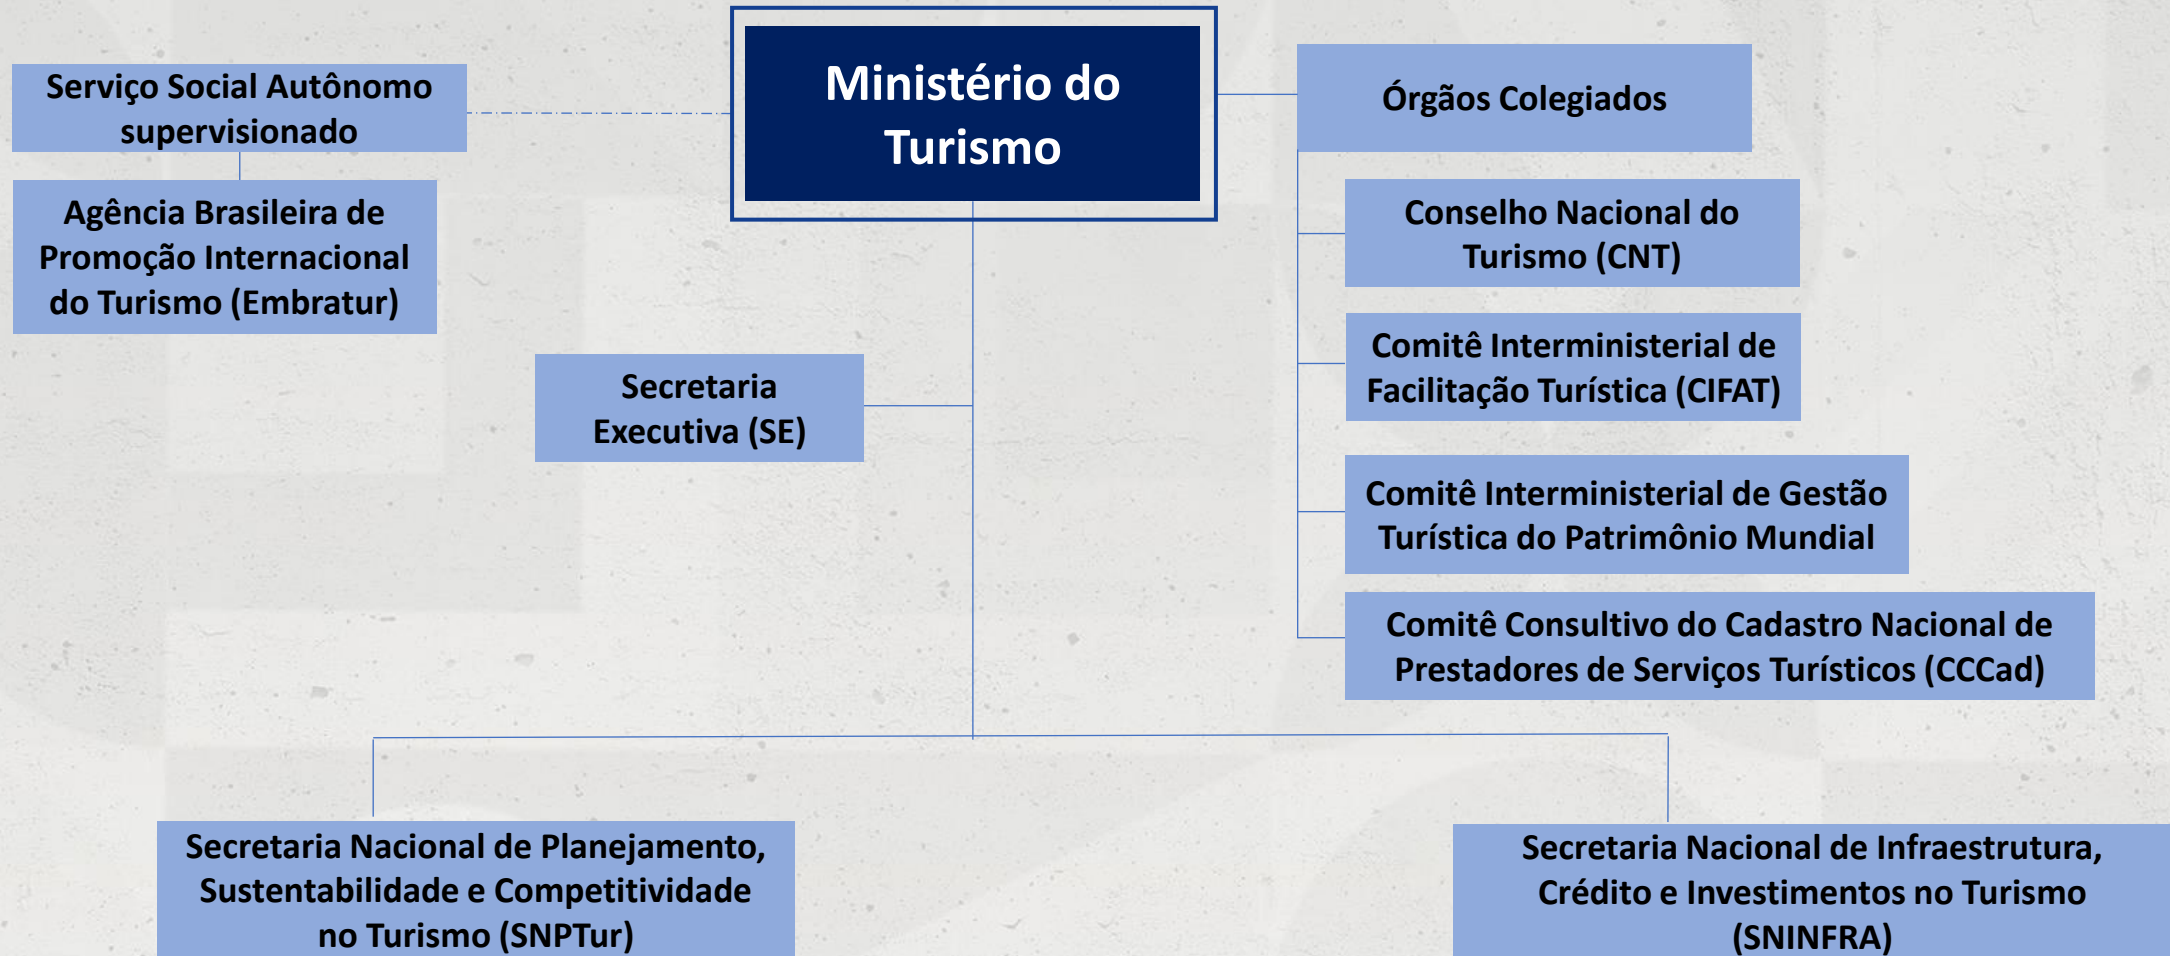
Ministério do Turismo

Serviço Social Autônomo supervisionado

Agência Brasileira de Promoção Internacional do Turismo (Embratur)

Órgãos Colegiados

Conselho Nacional do Turismo (CNT)

Comitê Interministerial de Facilitação Turística (CIFAT)

Comitê Interministerial de Gestão Turística do Patrimônio Mundial

Comitê Consultivo do Cadastro Nacional de Prestadores de Serviços Turísticos (CCCad)

Secretaria Executiva (SE)

Secretaria Nacional de Planejamento, Sustentabilidade e Competitividade no Turismo (SNPTur)

Secretaria Nacional de Infraestrutura, Crédito e Investimentos no Turismo (SNINFRA)